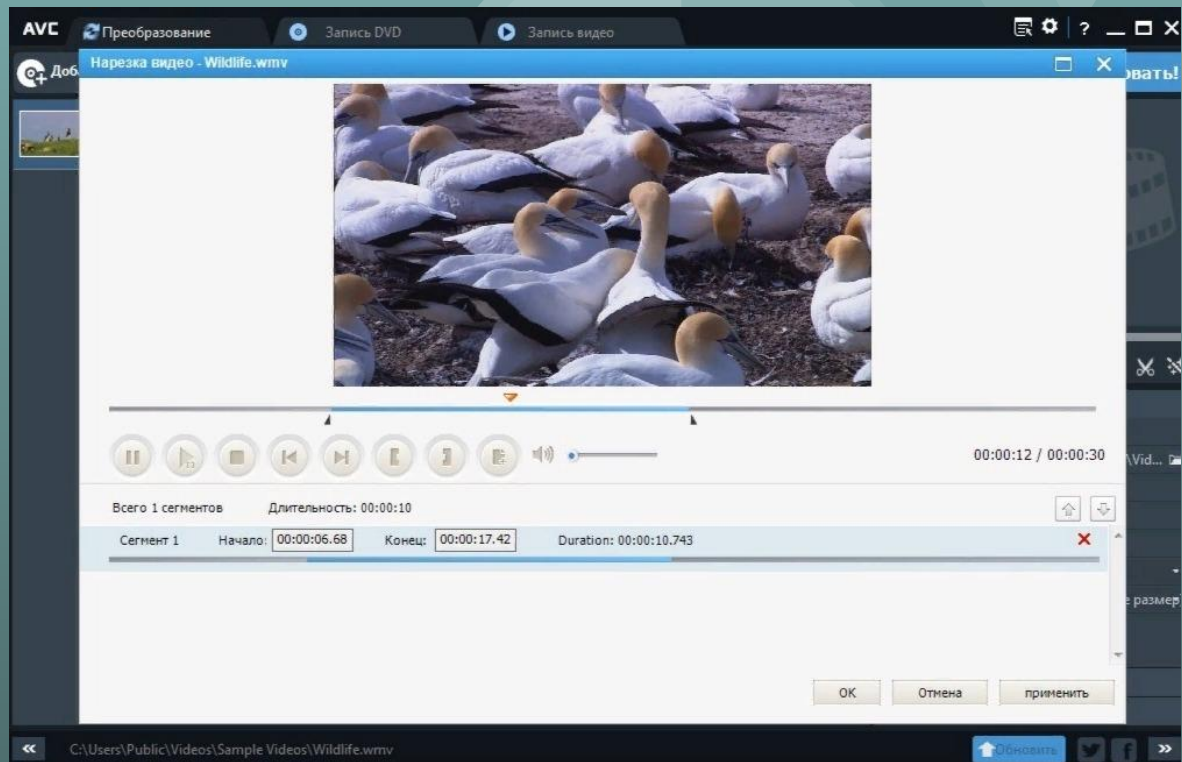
AVC Преобразование Запись DVD Запись видео

? _ □ ×

Доб

Нарезка видео - Wildlife.wmv

вать!

00:00:12 / 00:00:30

\Vid...

Всего 1 сегментов Длительность: 00:00:10

Сегмент 1 Начало: 00:00:06.68 Конец: 00:00:17.42 Duration: 00:00:10.743

размер

OK Отмена применить

C:\Users\Public\Videos\Sample Videos\Wildlife.wmv

Обновить